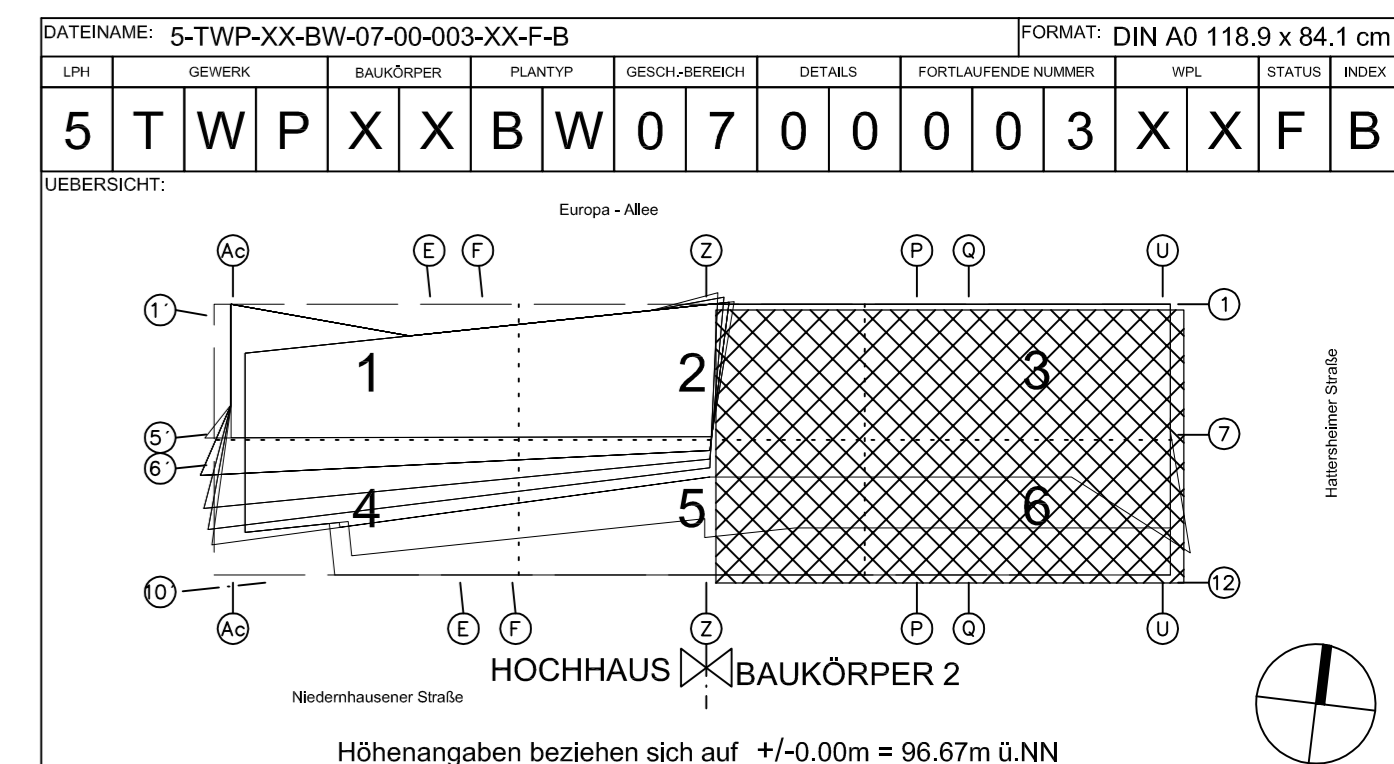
DATEINAME: 5-TWP-XX-BW-07-00-003-XX-F-B

FORMAT: DIN A0 118.9 x 84.1 cm

| LPH | GEWERK | | | BAUKÖRPER | | PLANTYP | | GESCH.-BEREICH | | DETAILS | | FORTLAUFENDE NUMMER | | | WPL | | STATUS | INDEX |
|---|---|---|---|---|---|---|---|---|---|---|---|---|---|---|---|---|---|---|
| 5 | T | W | P | X | X | B | W | 0 | 7 | 0 | 0 | 0 | 0 | 3 | X | X | F | B |

UEBERSICHT:

Europa - Allee

Ac E F Z P Q U

1´ 1

1 2 3

5´ 7

6´

4 5 6

10´ 12

Ac E F Z P Q U

Hattersheimer Straße

HOCHHAUS BAUKÖRPER 2

Niedernhausener Straße

Höhenangaben beziehen sich auf +/-0.00m = 96.67m ü.NN